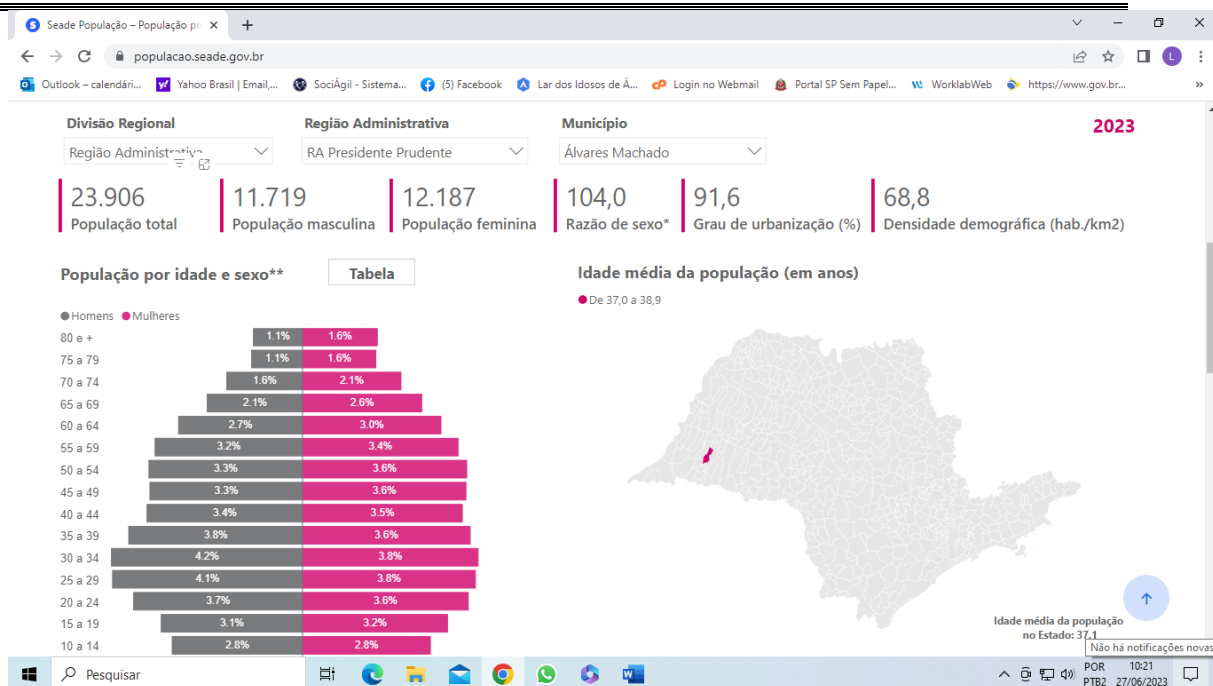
Seade População – População pr ×
+
populacao.seade.gov.br
Outlook – calendári... Yahoo Brasil | Email,... SociÁgil - Sistema... (5) Facebook Lar dos Idosos de Á... Login no Webmail Portal SP Sem Papel... WorklabWeb https://www.gov.br...

Divisão Regional
Região Administrativa
Região Administrativa
RA Presidente Prudente
Município
Álvares Machado
2023

23.906
População total
11.719
População masculina
12.187
População feminina
104,0
Razão de sexo*
91,6
Grau de urbanização (%)
68,8
Densidade demográfica (hab./km2)

População por idade e sexo**
Tabela
Homens Mulheres

| | Homens | Mulheres |
|---|---|---|
| 80 e + | 1.1% | 1.6% |
| 75 a 79 | 1.1% | 1.6% |
| 70 a 74 | 1.6% | 2.1% |
| 65 a 69 | 2.1% | 2.6% |
| 60 a 64 | 2.7% | 3.0% |
| 55 a 59 | 3.2% | 3.4% |
| 50 a 54 | 3.3% | 3.6% |
| 45 a 49 | 3.3% | 3.6% |
| 40 a 44 | 3.4% | 3.5% |
| 35 a 39 | 3.8% | 3.6% |
| 30 a 34 | 4.2% | 3.8% |
| 25 a 29 | 4.1% | 3.8% |
| 20 a 24 | 3.7% | 3.6% |
| 15 a 19 | 3.1% | 3.2% |
| 10 a 14 | 2.8% | 2.8% |

Idade média da população (em anos)
De 37,0 a 38,9

Idade média da população no Estado: 37,1
Não há notificações novas

Pesquisar
POR PTB2 10:21 27/06/2023